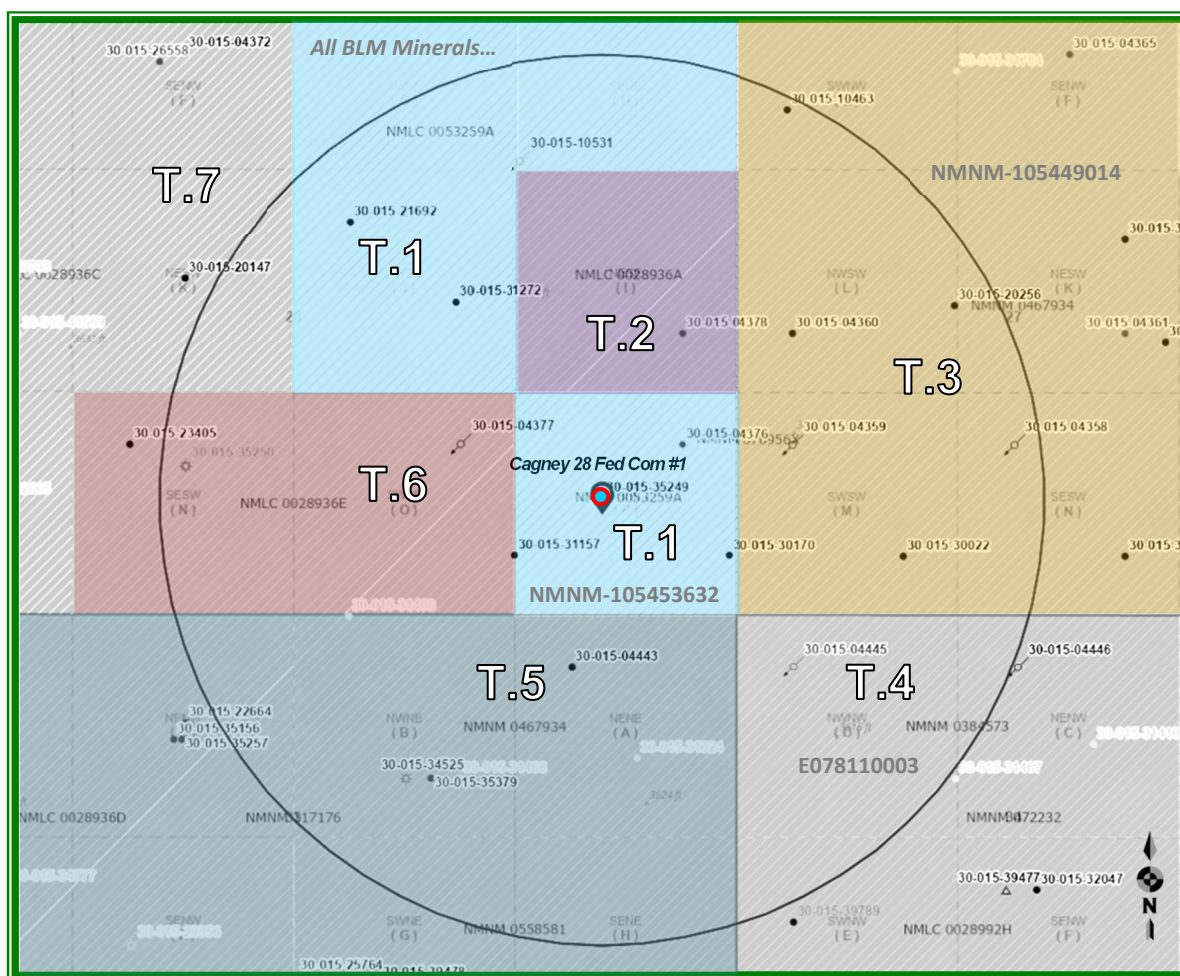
All BLM Minerals...

30-015-26558 30-015-04372
SENW (F)
NMLC 0053259A
30-015-10531
30-015-04365
30-015-10463
SWNE (F)
NMNM-105449014
T.7
30-015-21692
T.1
30-015-20147
NE (K)
NMLC 0028936A (I)
NWSW (L)
NESW (K)
30-015-31272
T.2
30-015-20256 NMNM 0467934
30-015-04378
30-015-04360
30-015-04361
T.3
30-015-23405
30-015-35250
30-015-04377
30-015-04376
30-015-04359
30-015-04358
T.6
Cagney 28 Fed Com #1
30-015-35249
SESW (N)
NMLC 0028936E
(O)
NMLC 0053259A
SWSW (M)
SESW (N)
30-015-31157
T.1
30-015-30170
30-015-30022
NMNM-105453632
30-015-04443
30-015-04445
30-015-04446
T.5
T.4
30-015-22664
30-015-35156
30-015-35257
NENE
NWNE (B)
NMNM 0467934
NENE (A)
NWNW (D)
NMNM 0384573
NENW (C)
30-015-34525
30-015-35379
E078110003
NMLC 0028936D
NMNM 017176
NMNM 0472232
30-015-39477
30-015-32047
30-015-39789
SESW
SWNE (G)
NMNM 0558581
SENE (H)
SWNW (E)
NMLC 0028992H
SENW (F)
30-015-25764
N